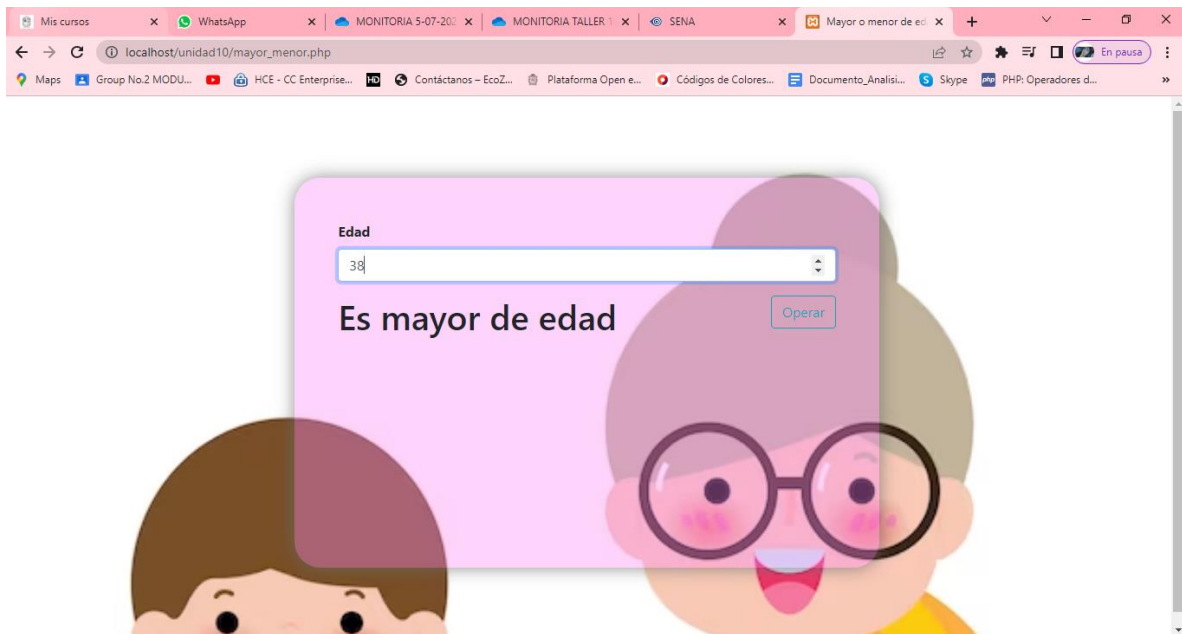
Mis cursos
WhatsApp
MONITORIA 5-07-202
MONITORIA TALLER
SENA
Mayor o menor de ed
localhost/unidad10/mayor_menor.php
En pausa
Maps
Group No.2 MODU...
HCE - CC Enterprise...
Contáctanos – EcoZ...
Plataforma Open e...
Códigos de Colores...
Documento_Analisi...
Skype
PHP: Operadores d...

Edad
38
Es mayor de edad
Operar